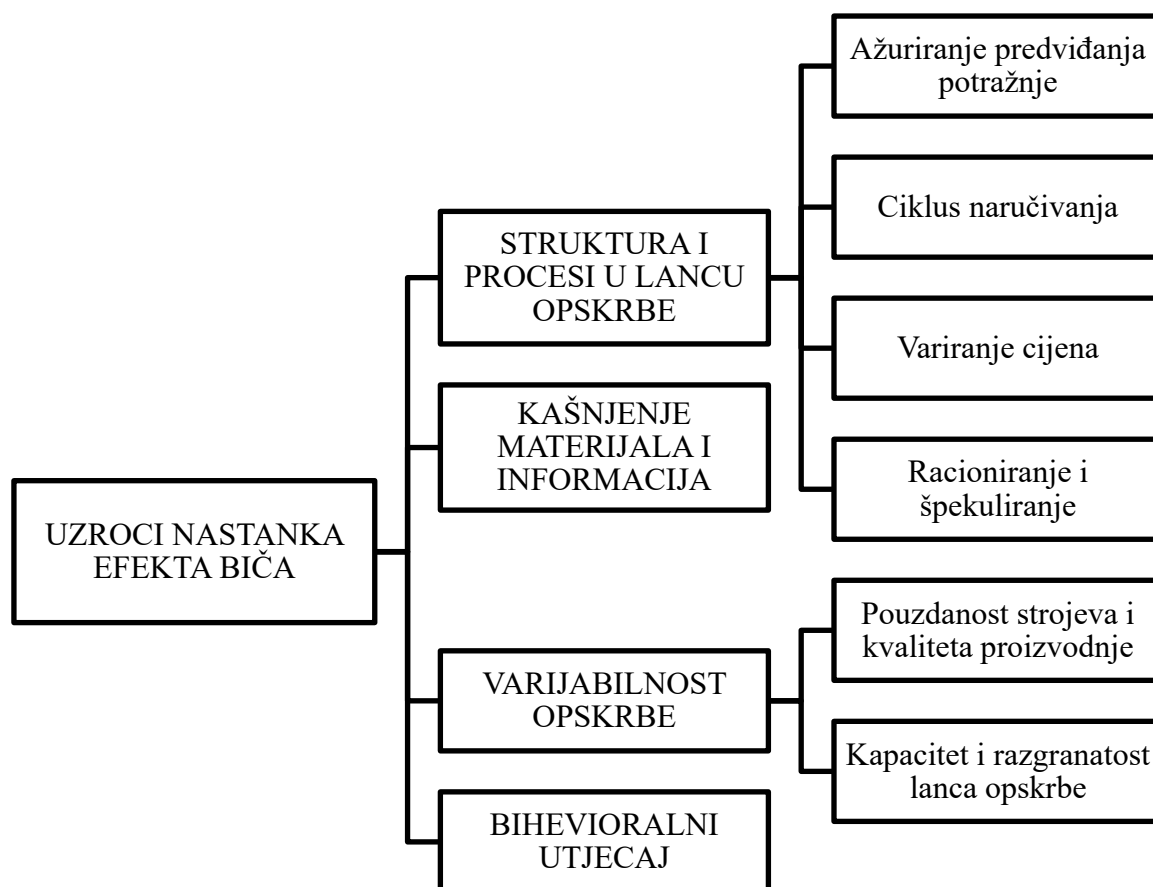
UZROCI NASTANKA EFEKTA BIČA

STRUKTURA I PROCESI U LANCU OPSKRBE

Ažuriranje predviđanja potražnje

Ciklus naručivanja

Variranje cijena

Racioniranje i špekuliranje

KAŠNJENJE MATERIJALA I INFORMACIJA

VARIJABILNOST OPSKRBE

Pouzdanost strojeva i kvaliteta proizvodnje

Kapacitet i razgranatost lanca opskrbe

BIHEVIORALNI UTJECAJ